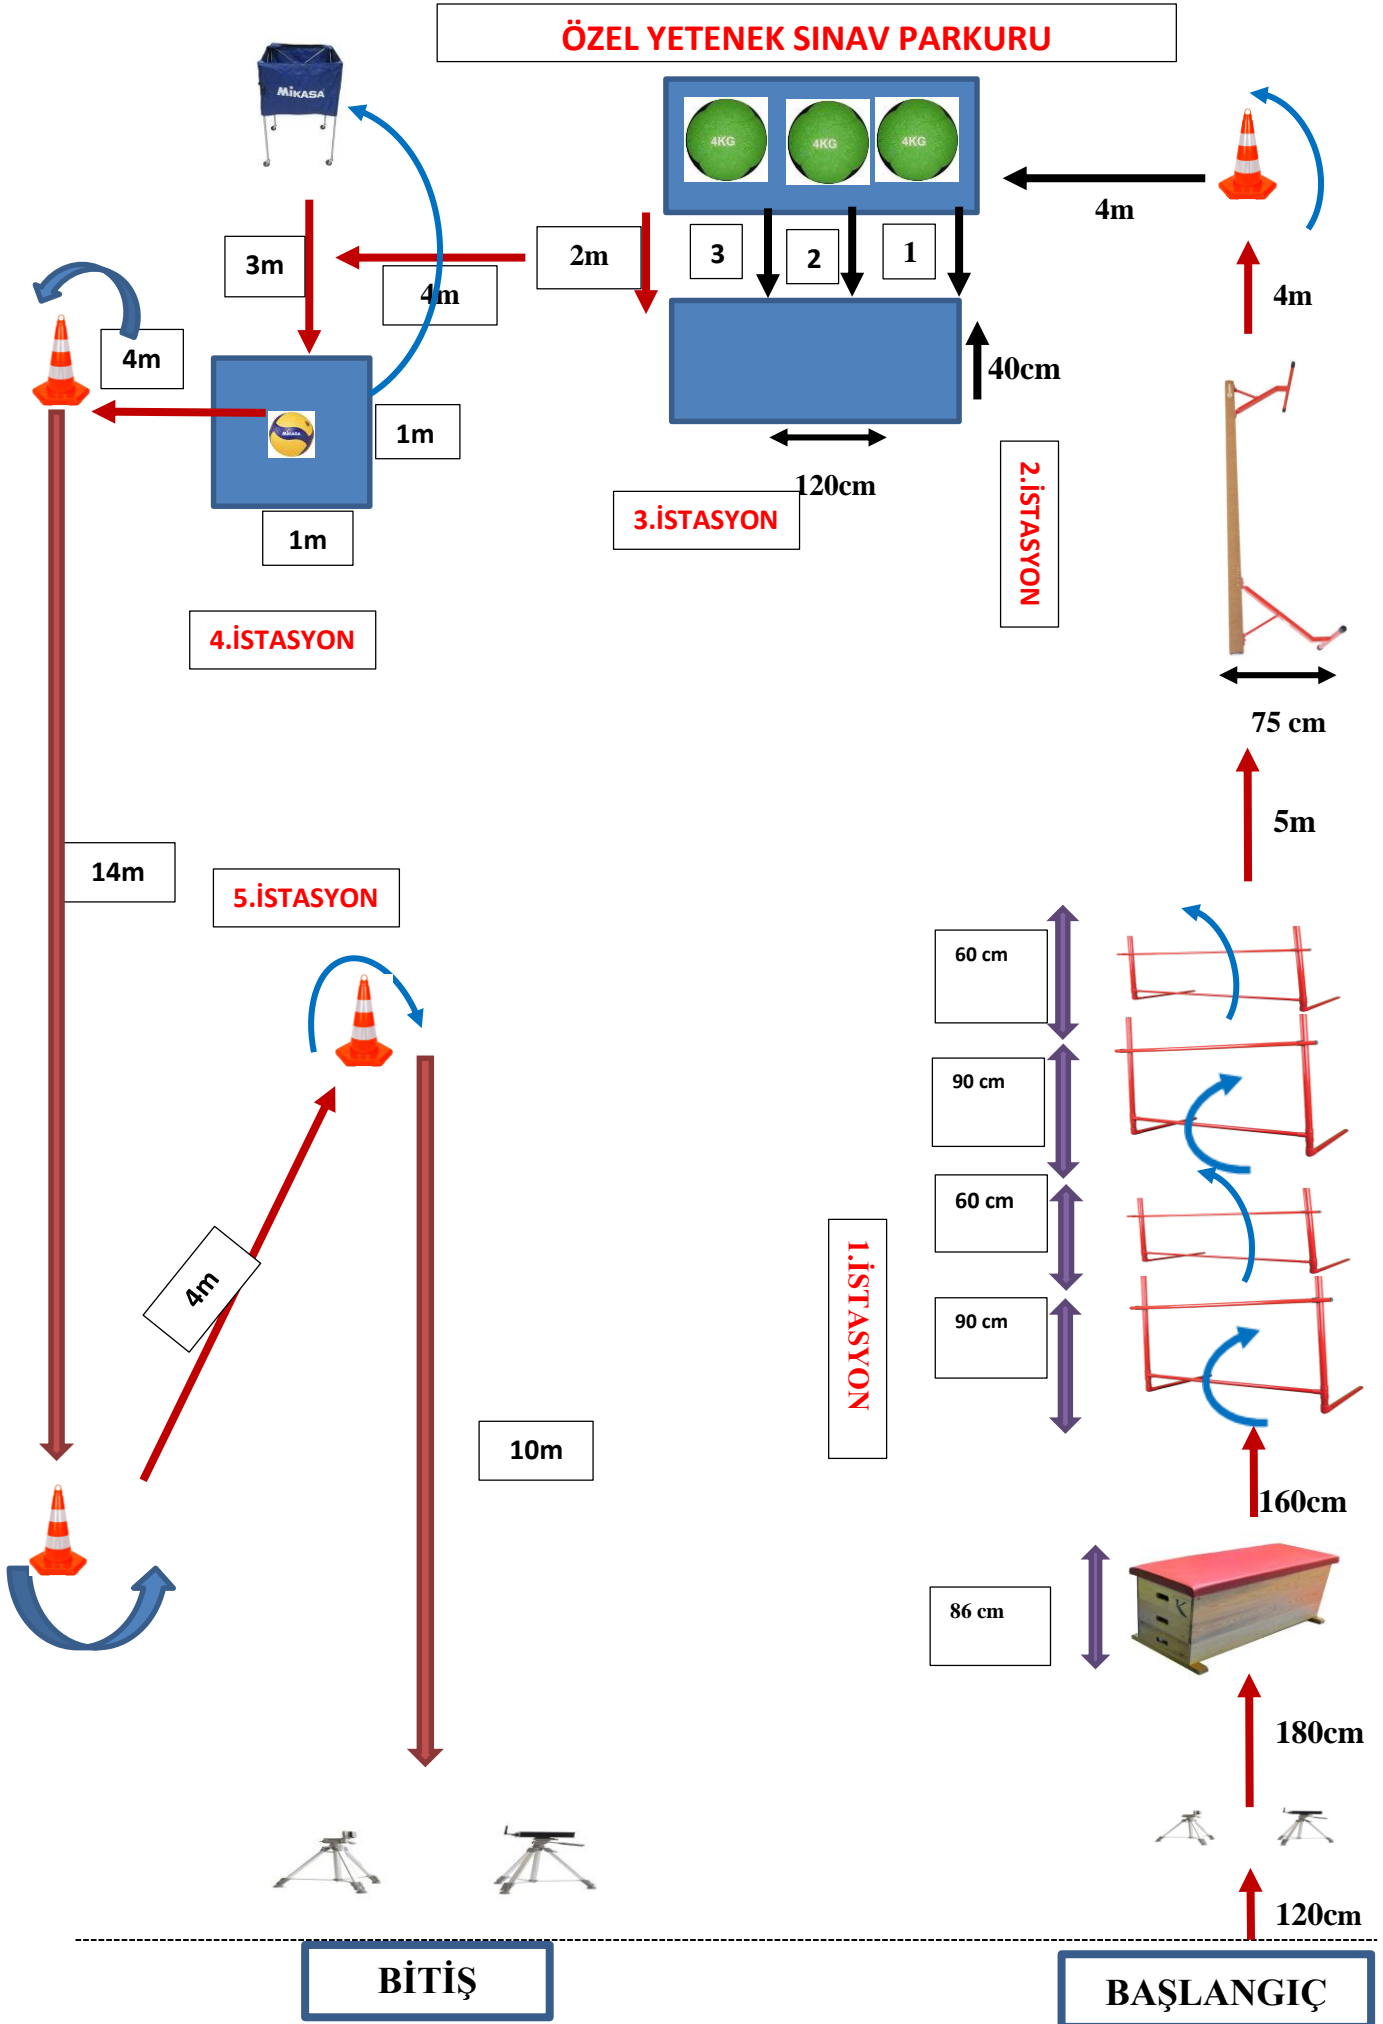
ÖZEL YETENEK SINAV PARKURU

MIKASA

4KG 4KG 4KG

3m

4m

2m

3 2 1

4m

4m

40cm

4m

1m

1m

120cm

3.İSTASYON

2.İSTASYON

4.İSTASYON

75 cm

5m

14m

5.İSTASYON

60 cm

90 cm

60 cm

90 cm

1.İSTASYON

4m

10m

160cm

86 cm

180cm

120cm

BİTİŞ

BAŞLANGIÇ